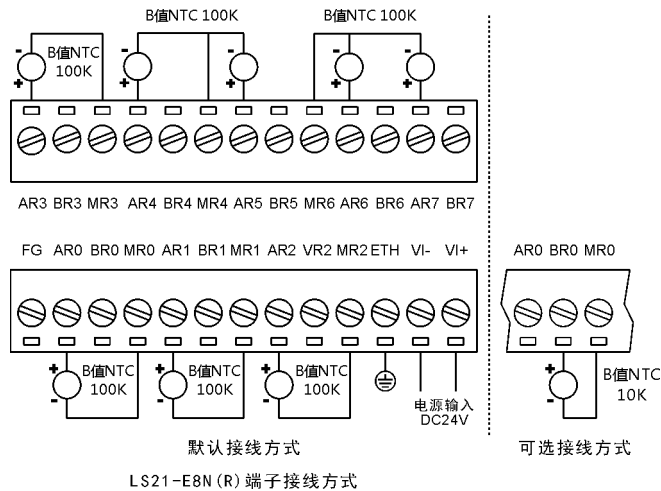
B值NTC 100K

B值NTC 100K

B值NTC 100K

AR3 BR3 MR3 AR4 BR4 MR4 AR5 BR5 MR6 AR6 BR6 AR7 BR7

FG AR0 BR0 MR0 AR1 BR1 MR1 AR2 VR2 MR2 ETH VI- VI+

B值NTC 100K

B值NTC 100K

B值NTC 100K

电源输入 DC24V

AR0 BR0 MR0

B值NTC 10K

默认接线方式

可选接线方式

LS21-E8N(R)端子接线方式